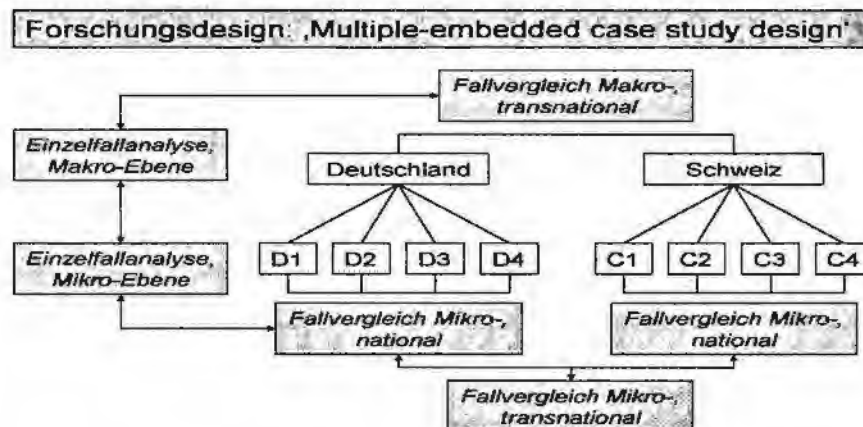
Forschungsdesign: ‚Multiple-embedded case study design'

Fallvergleich Makro-, transnational

Einzelfallanalyse, Makro-Ebene

Deutschland

Schweiz

Einzelfallanalyse, Mikro-Ebene

D1

D2

D3

D4

C1

C2

C3

C4

Fallvergleich Mikro-, national

Fallvergleich Mikro-, national

Fallvergleich Mikro-, transnational